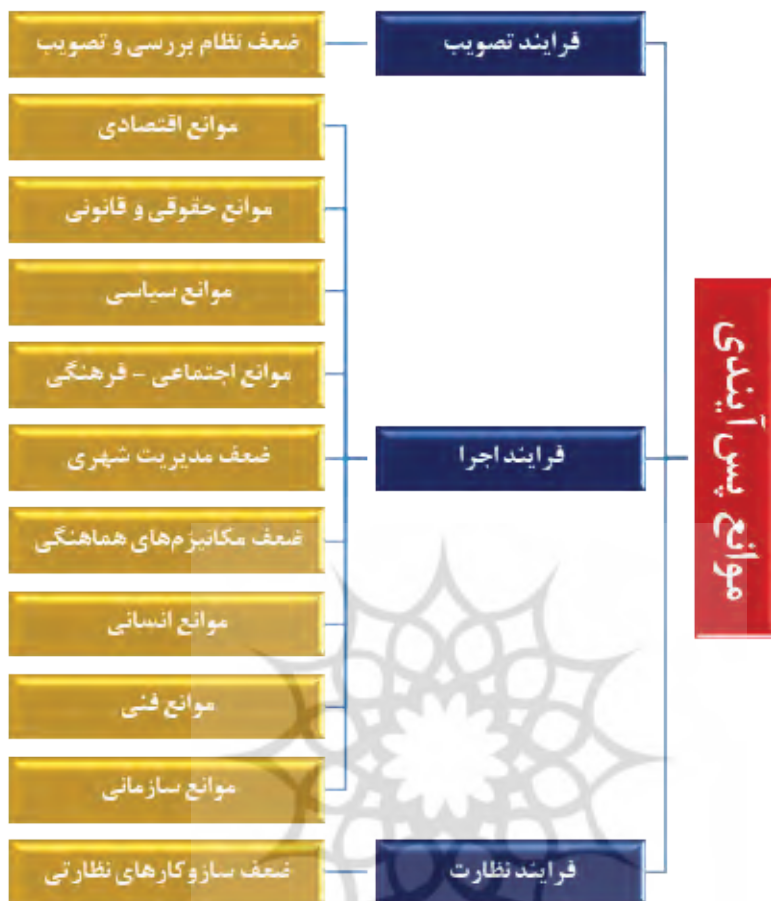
موانع پس آیندی

فرایند تصویب

ضعف نظام بررسی و تصویب

فرایند اجرا

موانع اقتصادی

موانع حقوقی و قانونی

موانع سیاسی

موانع اجتماعی - فرهنگی

ضعف مدیریت شهری

ضعف مکانیزم‌های هماهنگی

موانع انسانی

موانع فنی

موانع سازمانی

فرایند نظارت

ضعف سازوکارهای نظارتی